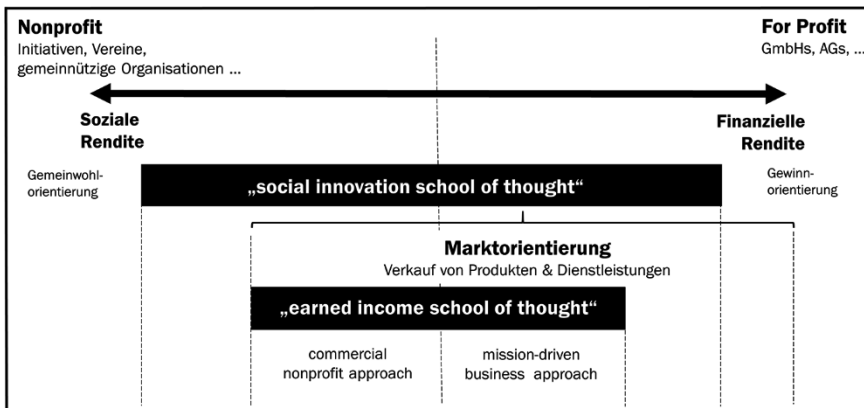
**Nonprofit**
Initiativen, Vereine, gemeinnützige Organisationen ...

**For Profit**
GmbHs, AGs, ...

**Soziale Rendite**

**Finanzielle Rendite**

Gemeinwohlorientierung

„social innovation school of thought"

Gewinnorientierung

**Marktorientierung**
Verkauf von Produkten & Dienstleistungen

„earned income school of thought"

commercial nonprofit approach

mission-driven business approach